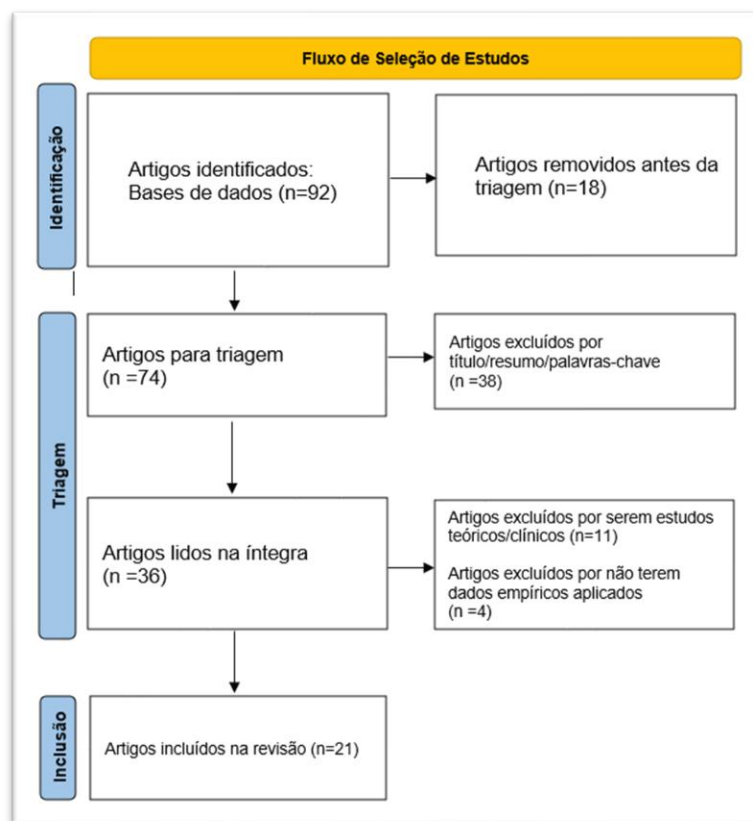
Fluxo de Seleção de Estudos

Identificação

Artigos identificados: Bases de dados (n=92)

Artigos removidos antes da triagem (n=18)

Triagem

Artigos para triagem (n =74)

Artigos excluídos por título/resumo/palavras-chave (n =38)

Artigos lidos na íntegra (n =36)

Artigos excluídos por serem estudos teóricos/clínicos (n=11)

Artigos excluídos por não terem dados empíricos aplicados (n =4)

Inclusão

Artigos incluídos na revisão (n=21)